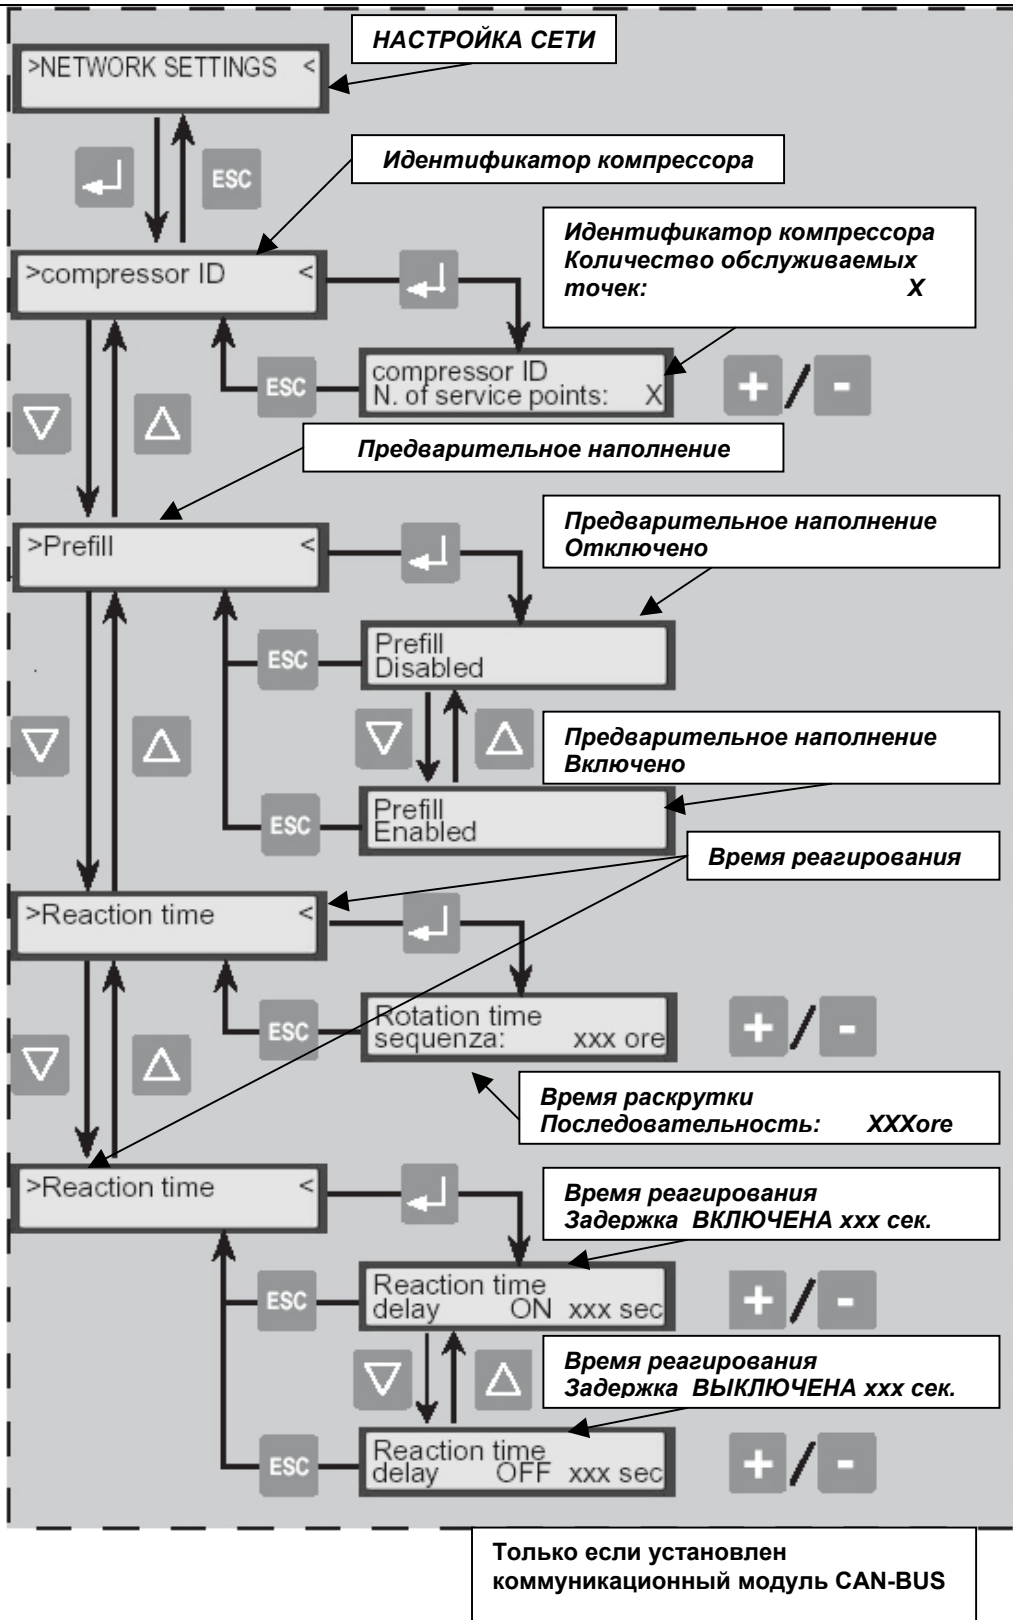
>NETWORK SETTINGS <

НАСТРОЙКА СЕТИ

ESC

Идентификатор компрессора

>compressor ID <

Идентификатор компрессора
Количество обслуживаемых точек: X

compressor ID
N. of service points: X

ESC

+ / -

Предварительное наполнение

>Prefill <

Предварительное наполнение
Отключено

ESC

Prefill
Disabled

Предварительное наполнение
Включено

ESC

Prefill
Enabled

Время реагирования

>Reaction time <

ESC

Rotation time
sequenza: xxx ore

+ / -

Время раскрутки
Последовательность: XXXore

>Reaction time <

Время реагирования
Задержка ВКЛЮЧЕНА xxx сек.

ESC

Reaction time
delay ON xxx sec

+ / -

Время реагирования
Задержка ВЫКЛЮЧЕНА xxx сек.

ESC

Reaction time
delay OFF xxx sec

+ / -

Только если установлен коммуникационный модуль CAN-BUS